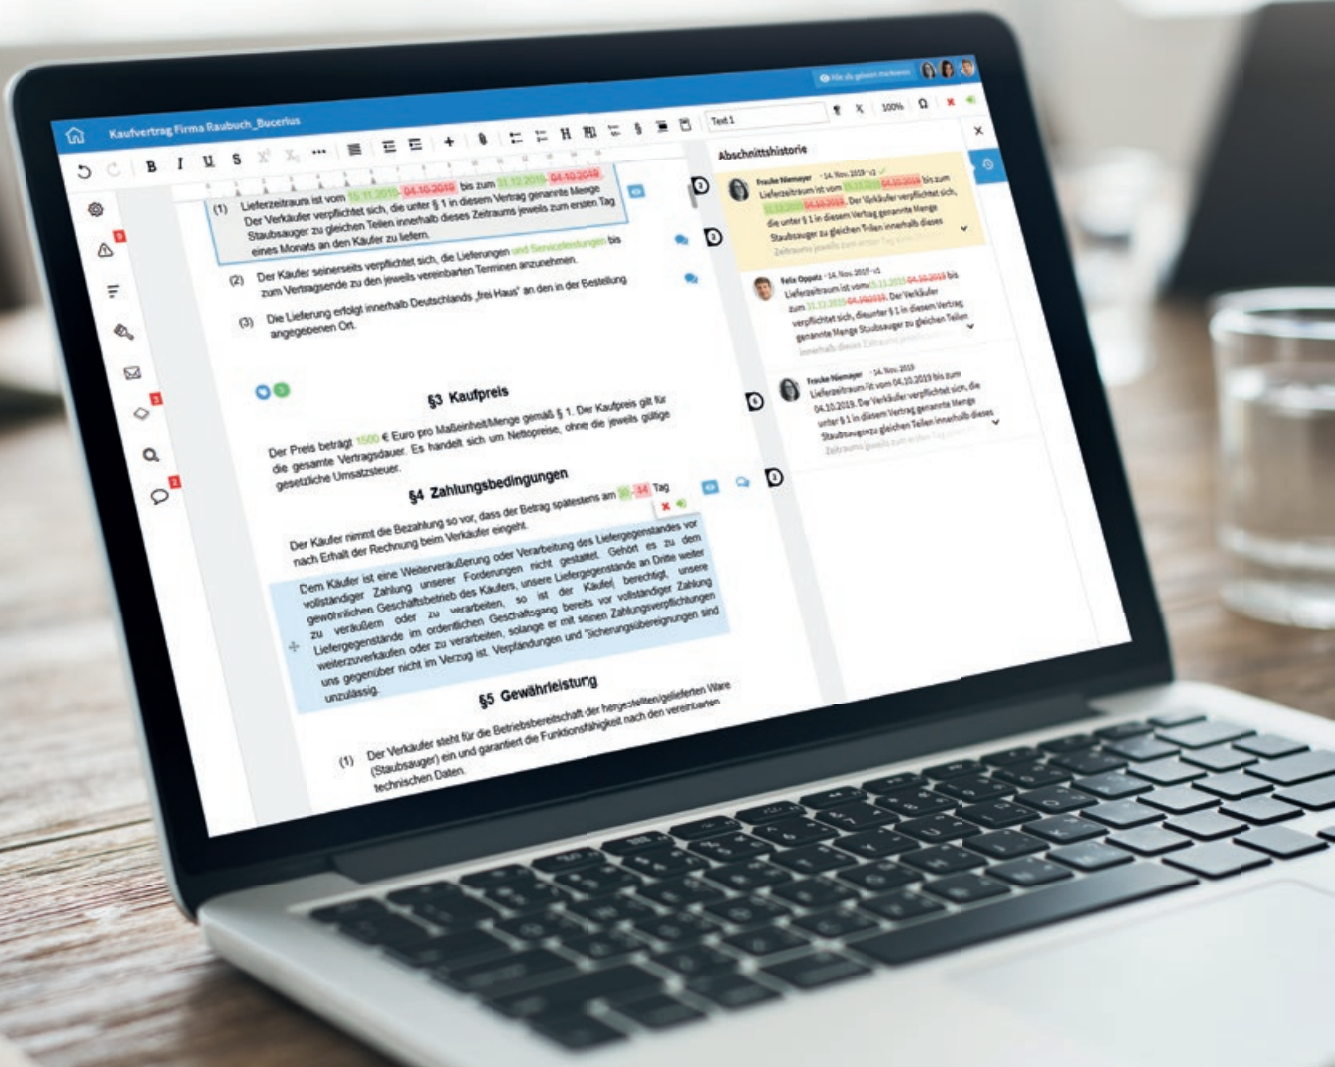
Kaufvertrag Firma Raubuch_Bucerius

Text 1

100%

Abschnittshistorie

(1) Lieferzeitraum ist vom 15.11.2019 04.10.2019 bis zum 31.12.2019 04.10.2019. Der Verkäufer verpflichtet sich, die unter § 1 in diesem Vertrag genannte Menge Staubsauger zu gleichen Teilen innerhalb dieses Zeitraums jeweils zum ersten Tag eines Monats an den Käufer zu liefern.

(2) Der Käufer seinerseits verpflichtet sich, die Lieferungen und Serviceleistungen bis zum Vertragsende zu den jeweils vereinbarten Terminen anzunehmen.

(3) Die Lieferung erfolgt innerhalb Deutschlands „frei Haus" an den in der Bestellung angegebenen Ort.

§3 Kaufpreis

Der Preis beträgt 1500 € Euro pro Maßeinheit/Menge gemäß § 1. Der Kaufpreis gilt für die gesamte Vertragsdauer. Es handelt sich um Nettopreise, ohne die jeweils gültige gesetzliche Umsatzsteuer.

§4 Zahlungsbedingungen

Der Käufer nimmt die Bezahlung so vor, dass der Betrag spätestens am 30. 14. Tag nach Erhalt der Rechnung beim Verkäufer eingeht.

Dem Käufer ist eine Weiterveräußerung oder Verarbeitung des Liefergegenstandes vor vollständiger Zahlung unserer Forderungen nicht gestattet. Gehört es zu dem gewöhnlichen Geschäftsbetrieb des Kaufers, unsere Liefergegenstände an Dritte weiter zu veräußern oder zu verarbeiten, so ist der Käufer berechtigt, unsere Liefergegenstände im ordentlichen Geschäftsgang bereits vor vollständiger Zahlung weiterzuverkaufen oder zu verarbeiten, solange er mit seinen Zahlungsverpflichtungen uns gegenüber nicht im Verzug ist. Verpfändungen und Sicherungsübereignungen sind unzulässig.

§5 Gewährleistung

(1) Der Verkäufer steht für die Betriebsbereitschaft der hergestellten/gelieferten Ware (Staubsauger) ein und garantiert die Funktionsfähigkeit nach den vereinbarten technischen Daten.

Frauke Niemeyer · 14. Nov. 2019 · v2
Lieferzeitraum ist vom 15.11.2019 04.10.2019 bis zum 31.12.2019 04.10.2019. Der Verkäufer verpflichtet sich, die unter § 1 in diesem Vertrag genannte Menge Staubsauger zu gleichen Teilen innerhalb dieses Zeitraums jeweils zum ersten Tag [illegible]

Felix Oppatz · 14. Nov. 2019 · v1
Lieferzeitraum ist vom 15.11.2019 04.10.2019 bis zum 31.12.2019 04.10.2019. Der Verkäufer verpflichtet sich, dieunter § 1 in diesem Vertrag genannte Menge Staubsauger zu gleichen Teilen innerhalb dieses Zeitraums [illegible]

Frauke Niemeyer · 14. Nov. 2019
Lieferzeitraum ist vom 04.10.2019 bis zum 04.10.2019. Der Verkäufer verpflichtet sich, die unter § 1 in diesem Vertrag genannte Menge Staubsaugerzu gleichen Teilen innerhalb dieses Zeitraums jeweils zum ersten Tag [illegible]